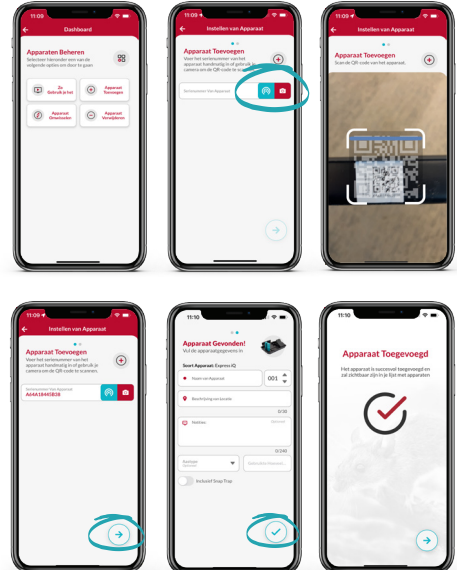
11:09

Dashboard

Apparaten Beheren

Selecteer hieronder een van de volgende opties om door te gaan.

Ze Gebruik je het

Apparaat Toevoegen

Apparaat Omwisselen

Apparaat Verwijderen

11:09

Instellen van Apparaat

Apparaat Toevoegen

Voer het serienummer van het apparaat handmatig in of gebruik je camera om de QR-code te scannen.

Serienummer Van Apparaat

11:09

Instellen van Apparaat

Apparaat Toevoegen

Scan de QR-code van het apparaat.

11:09

Instellen van Apparaat

Apparaat Toevoegen

Voer het serienummer van het apparaat handmatig in of gebruik je camera om de QR-code te scannen.

Serienummer Van Apparaat

A64A18445B3B

11:10

Apparaat Gevonden!

Vul de apparaatgegevens in

Soort Apparaat: Express IQ

Naam van Apparaat

00:1

Beschrijving van locatie

0/30

Notities

0/240

Inclusief Snap Trap

11:10

Apparaat Toegevoegd

Het apparaat is succesvol toegevoegd en zal zichtbaar zijn in je lijst met apparaten